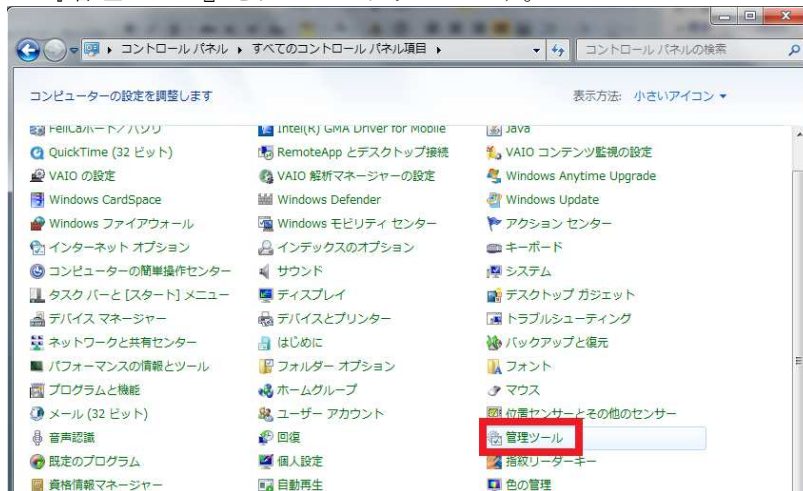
▸ コントロール パネル ▸ すべてのコントロール パネル項目 ▸

コントロール パネルの検索

コンピューターの設定を調整します

表示方法: 小さいアイコン ▾

| | | |
|---|---|---|
| FeliCaポート/パソリ | Intel(R) GMA Driver for Mobile | Java |
| QuickTime (32 ビット) | RemoteApp とデスクトップ接続 | VAIO コンテンツ監視の設定 |
| VAIO の設定 | VAIO 解析マネージャーの設定 | Windows Anytime Upgrade |
| Windows CardSpace | Windows Defender | Windows Update |
| Windows ファイアウォール | Windows モビリティ センター | アクション センター |
| インターネット オプション | インデックスのオプション | キーボード |
| コンピューターの簡単操作センター | サウンド | システム |
| タスク バーと [スタート] メニュー | ディスプレイ | デスクトップ ガジェット |
| デバイス マネージャー | デバイスとプリンター | トラブルシューティング |
| ネットワークと共有センター | はじめに | バックアップと復元 |
| パフォーマンスの情報とツール | フォルダー オプション | フォント |
| プログラムと機能 | ホームグループ | マウス |
| メール (32 ビット) | ユーザー アカウント | 位置センサーとその他のセンサー |
| 音声認識 | 回復 | 管理ツール |
| 既定のプログラム | 個人設定 | 指紋リーダーキー |
| 資格情報マネージャー | 自動再生 | 色の管理 |